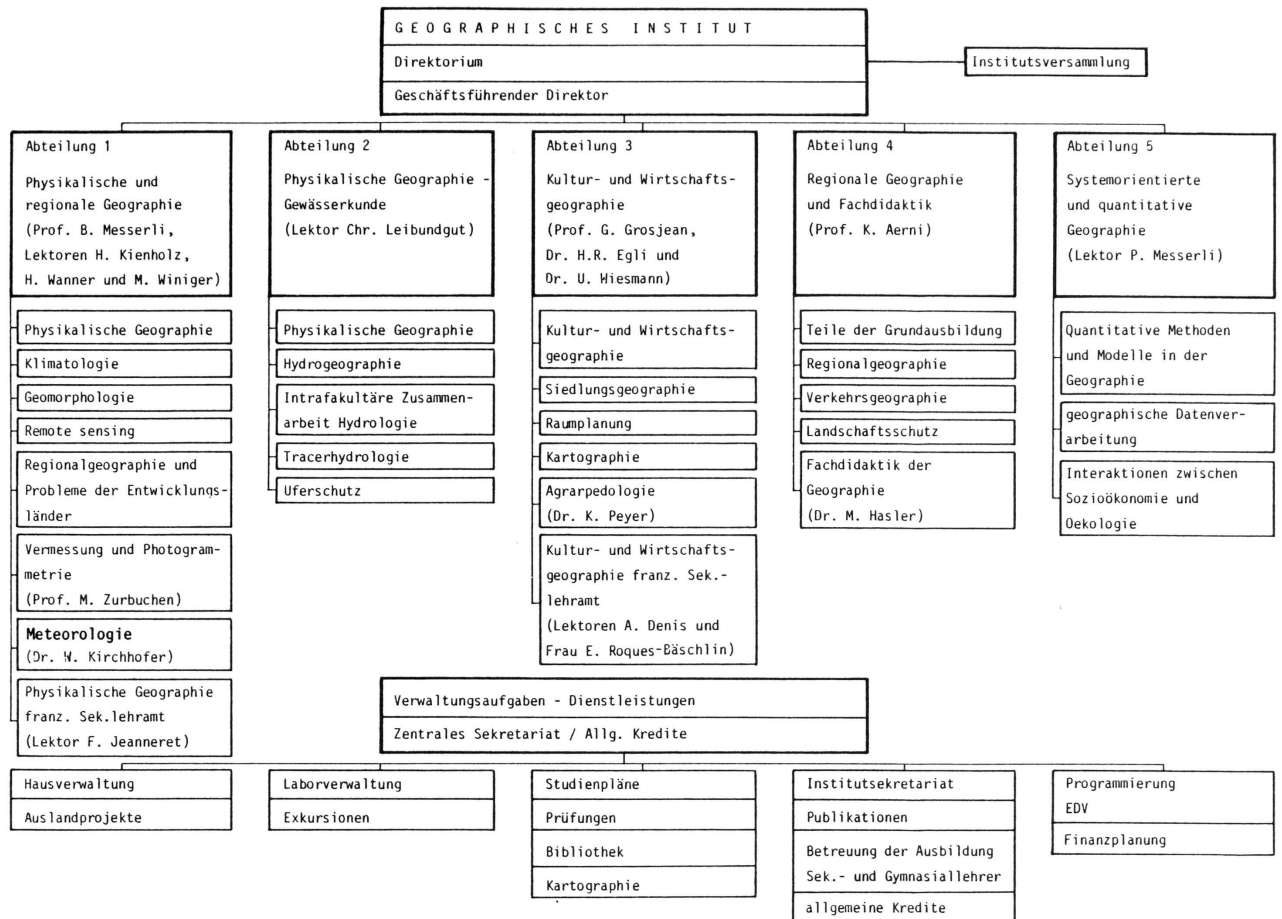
GEOGRAPHISCHES INSTITUT

Direktorium

Geschäftsführender Direktor

Institutsversammlung

Abteilung 1

Physikalische und regionale Geographie (Prof. B. Messerli, Lektoren H. Kienholz, H. Wanner und M. Winiger)

Physikalische Geographie

Klimatologie

Geomorphologie

Remote sensing

Regionalgeographie und Probleme der Entwicklungsländer

Vermessung und Photogrammetrie (Prof. M. Zurbuchen)

Meteorologie (Dr. W. Kirchhofer)

Physikalische Geographie franz. Sek.lehramt (Lektor F. Jeanneret)

Abteilung 2

Physikalische Geographie - Gewässerkunde (Lektor Chr. Leibundgut)

Physikalische Geographie

Hydrogeographie

Intrafakultäre Zusammenarbeit Hydrologie

Tracerhydrologie

Uferschutz

Abteilung 3

Kultur- und Wirtschaftsgeographie (Prof. G. Grosjean, Dr. H.R. Egli und Dr. U. Wiesmann)

Kultur- und Wirtschaftsgeographie

Siedlungsgeographie

Raumplanung

Kartographie

Agrarpedologie (Dr. K. Peyer)

Kultur- und Wirtschaftsgeographie franz. Sek.-lehramt (Lektoren A. Denis und Frau E. Roques-Bäschlin)

Abteilung 4

Regionale Geographie und Fachdidaktik (Prof. K. Aerni)

Teile der Grundausbildung

Regionalgeographie

Verkehrsgeographie

Landschaftsschutz

Fachdidaktik der Geographie (Dr. M. Hasler)

Abteilung 5

Systemorientierte und quantitative Geographie (Lektor P. Messerli)

Quantitative Methoden und Modelle in der Geographie

geographische Datenverarbeitung

Interaktionen zwischen Sozioökonomie und Oekologie

Verwaltungsaufgaben - Dienstleistungen

Zentrales Sekretariat / Allg. Kredite

Hausverwaltung

Auslandprojekte

Laborverwaltung

Exkursionen

Studienpläne

Prüfungen

Bibliothek

Kartographie

Institutsekretariat

Publikationen

Betreuung der Ausbildung Sek.- und Gymnasiallehrer

allgemeine Kredite

Programmierung EDV

Finanzplanung